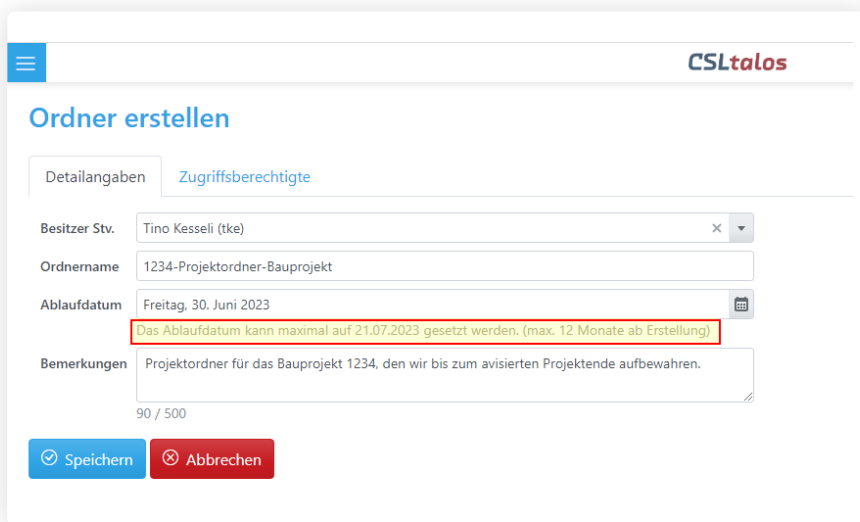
CSLtalos

Ordner erstellen

Detailangaben
Zugriffsberechtigte

Besitzer Stv.
Tino Kesseli (tke)

Ordnername
1234-Projektordner-Bauprojekt

Ablaufdatum
Freitag, 30. Juni 2023
Das Ablaufdatum kann maximal auf 21.07.2023 gesetzt werden. (max. 12 Monate ab Erstellung)

Bemerkungen
Projektordner für das Bauprojekt 1234, den wir bis zum avisierten Projektende aufbewahren.
90 / 500

Speichern
Abbrechen